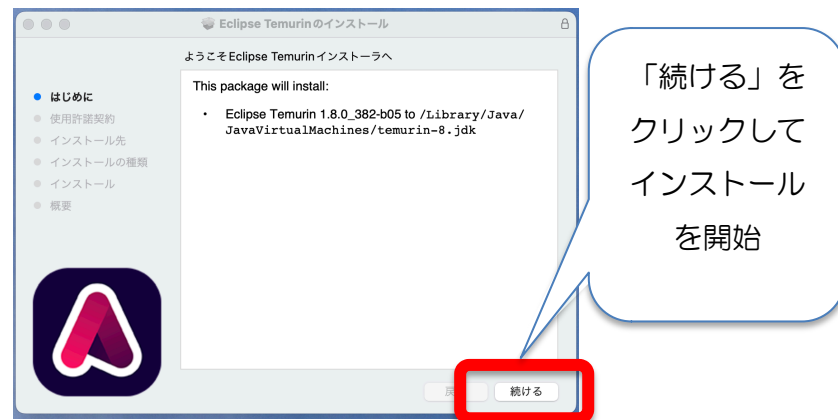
Eclipse Temurinのインストール

ようこそEclipse Temurinインストーラへ

• はじめに
• 使用許諾契約
• インストール先
• インストールの種類
• インストール
• 概要

This package will install:

• Eclipse Temurin 1.8.0_382-b05 to /Library/Java/JavaVirtualMachines/temurin-8.jdk

「続ける」をクリックしてインストールを開始

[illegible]
続ける